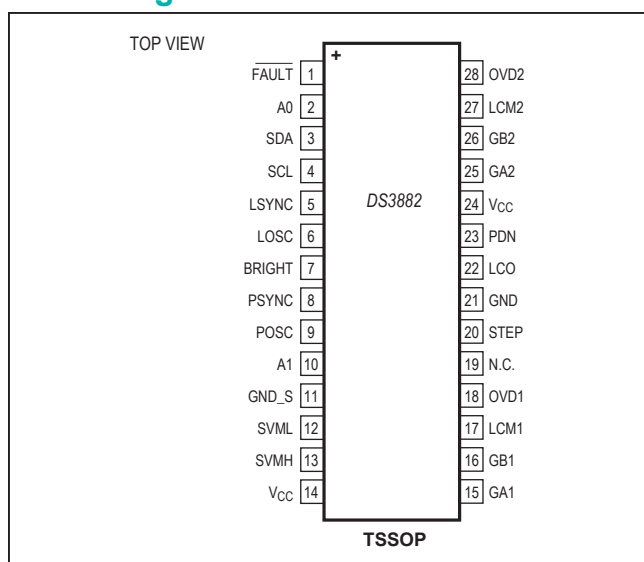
TOP VIEW

+

$\overline{FAULT}$ 1
A0 2
SDA 3
SCL 4
LSYNC 5
LOSC 6
BRIGHT 7
PSYNC 8
POSC 9
A1 10
GND_S 11
SVML 12
SVMH 13
$V_{CC}$ 14

DS3882

28 OVD2
27 LCM2
26 GB2
25 GA2
24 $V_{CC}$
23 PDN
22 LCO
21 GND
20 STEP
19 N.C.
18 OVD1
17 LCM1
16 GB1
15 GA1

TSSOP